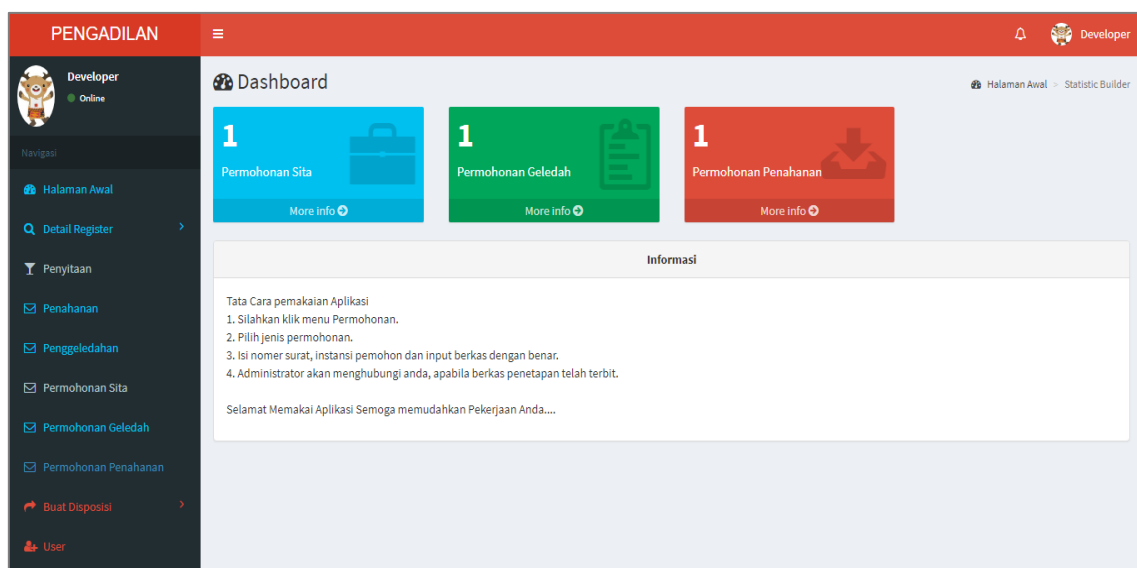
PENGADILAN

Developer

Developer
Online

Navigasi

Halaman Awal

Detail Register

Penyitaan

Penahanan

Penggeledahan

Permohonan Sita

Permohonan Geledah

Permohonan Penahanan

Buat Disposisi

User

Dashboard

Halaman Awal > Statistic Builder

1
Permohonan Sita
More info

1
Permohonan Geledah
More info

1
Permohonan Penahanan
More info

Informasi

Tata Cara pemakaian Aplikasi
1. Silahkan klik menu Permohonan.
2. Pilih jenis permohonan.
3. Isi nomer surat, instansi pemohon dan input berkas dengan benar.
4. Administrator akan menghubungi anda, apabila berkas penetapan telah terbit.

Selamat Memakai Aplikasi Semoga memudahkan Pekerjaan Anda....